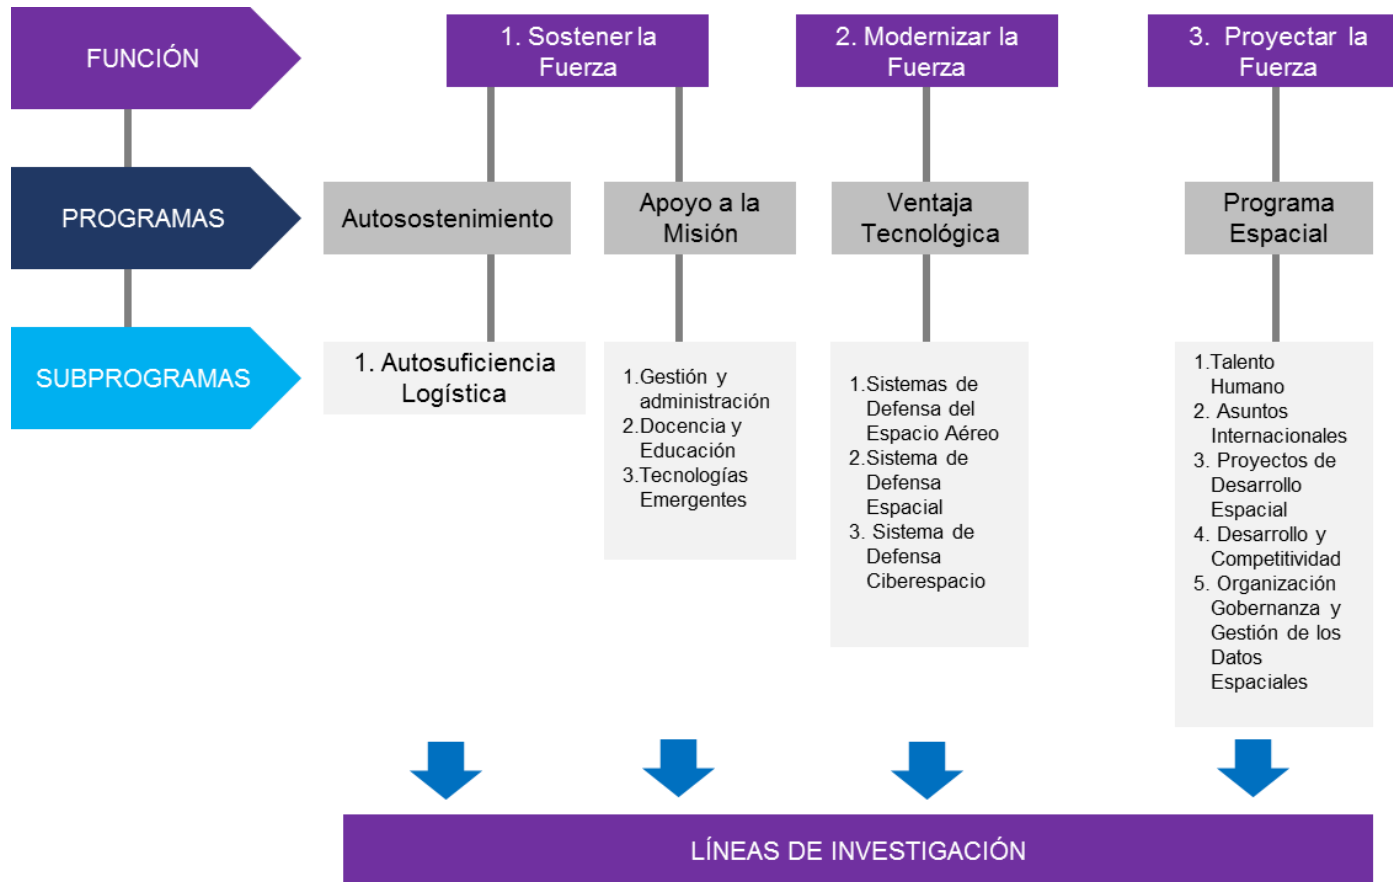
FUNCIÓN

PROGRAMAS

SUBPROGRAMAS

1. Sostener la Fuerza

2. Modernizar la Fuerza

3. Proyectar la Fuerza

Autosostenimiento

Apoyo a la Misión

Ventaja Tecnológica

Programa Espacial

1. Autosuficiencia Logística

1.Gestión y administración
2.Docencia y Educación
3.Tecnologías Emergentes

1.Sistemas de Defensa del Espacio Aéreo
2.Sistema de Defensa Espacial
3. Sistema de Defensa Ciberespacio

1.Talento Humano
2. Asuntos Internacionales
3. Proyectos de Desarrollo Espacial
4. Desarrollo y Competitividad
5. Organización Gobernanza y Gestión de los Datos Espaciales

LÍNEAS DE INVESTIGACIÓN